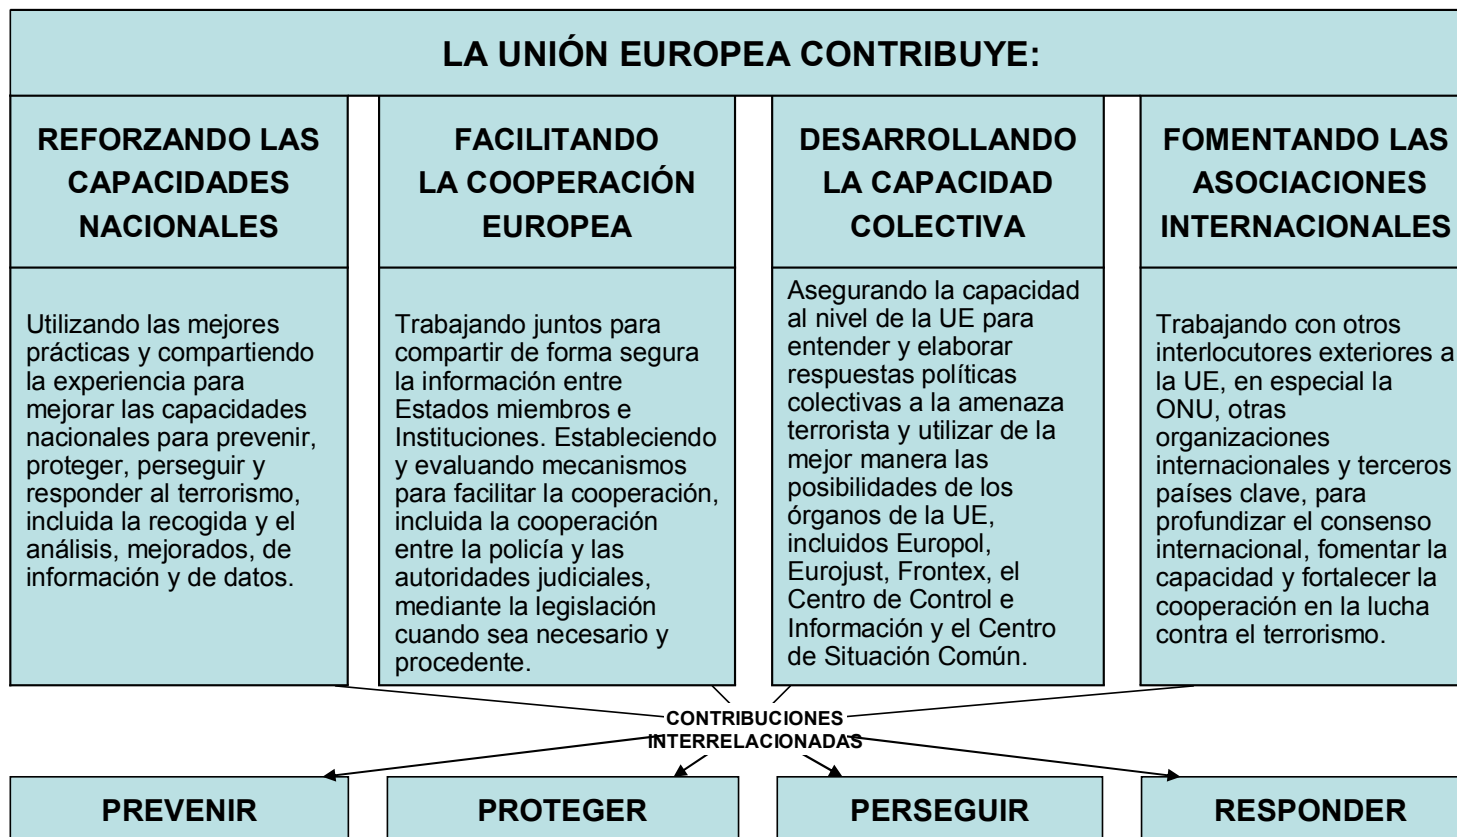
LA UNIÓN EUROPEA CONTRIBUYE:

REFORZANDO LAS CAPACIDADES NACIONALES

Utilizando las mejores prácticas y compartiendo la experiencia para mejorar las capacidades nacionales para prevenir, proteger, perseguir y responder al terrorismo, incluida la recogida y el análisis, mejorados, de información y de datos.

FACILITANDO LA COOPERACIÓN EUROPEA

Trabajando juntos para compartir de forma segura la información entre Estados miembros e Instituciones. Estableciendo y evaluando mecanismos para facilitar la cooperación, incluida la cooperación entre la policía y las autoridades judiciales, mediante la legislación cuando sea necesario y procedente.

DESARROLLANDO LA CAPACIDAD COLECTIVA

Asegurando la capacidad al nivel de la UE para entender y elaborar respuestas políticas colectivas a la amenaza terrorista y utilizar de la mejor manera las posibilidades de los órganos de la UE, incluidos Europol, Eurojust, Frontex, el Centro de Control e Información y el Centro de Situación Común.

FOMENTANDO LAS ASOCIACIONES INTERNACIONALES

Trabajando con otros interlocutores exteriores a la UE, en especial la ONU, otras organizaciones internacionales y terceros países clave, para profundizar el consenso internacional, fomentar la capacidad y fortalecer la cooperación en la lucha contra el terrorismo.

CONTRIBUCIONES INTERRELACIONADAS

PREVENIR

PROTEGER

PERSEGUIR

RESPONDER